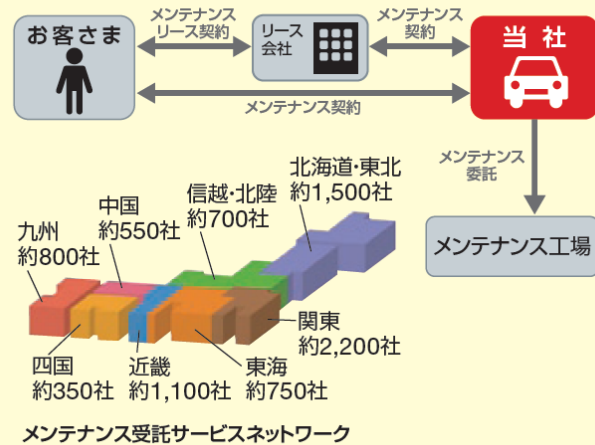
お客さま

メンテナンス
リース契約

リース
会社

メンテナンス
契約

当 社

メンテナンス契約

メンテナンス
委託

メンテナンス工場

北海道･東北
約1,500社

信越･北陸
約700社

中国
約550社

九州
約800社

関東
約2,200社

四国
約350社

近畿
約1,100社

東海
約750社

メンテナンス受託サービスネットワーク